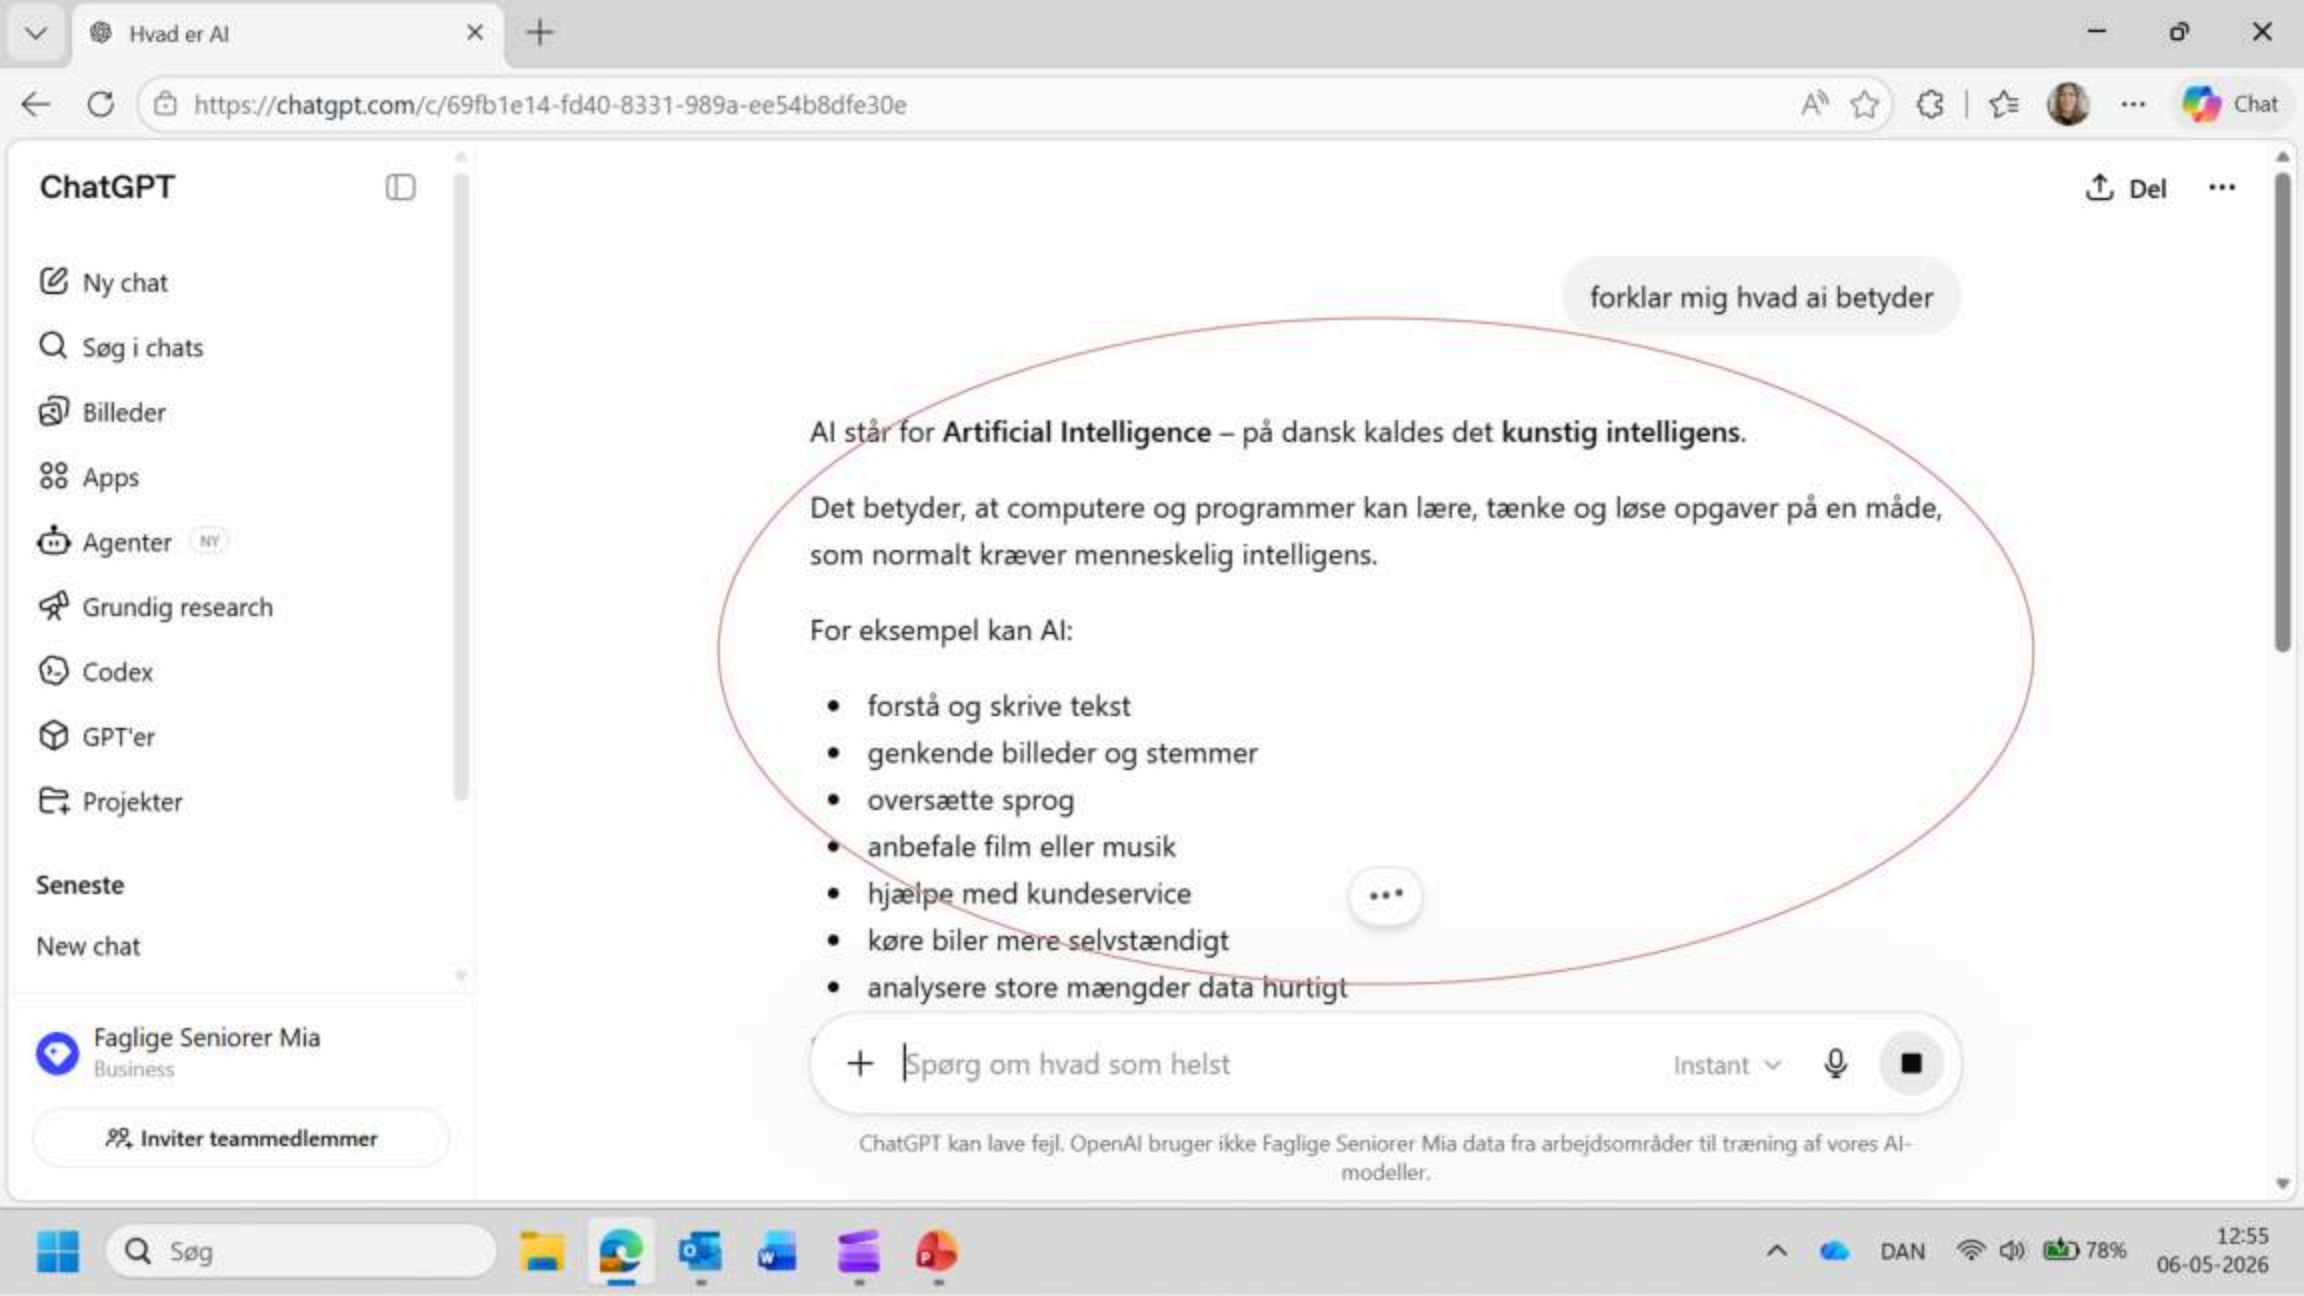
Hvad er AI

https://chatgpt.com/c/69fb1e14-fd40-8331-989a-ee54b8dfe30e

Chat

ChatGPT

Ny chat
Søg i chats
Billeder
Apps
Agenter NY
Grundig research
Codex
GPT'er
Projekter

Seneste

New chat

Faglige Seniorer Mia
Business

Inviter teammedlemmer

Del

forklar mig hvad ai betyder

AI står for **Artificial Intelligence** – på dansk kaldes det **kunstig intelligens**.

Det betyder, at computere og programmer kan lære, tænke og løse opgaver på en måde, som normalt kræver menneskelig intelligens.

For eksempel kan AI:

- forstå og skrive tekst
- genkende billeder og stemmer
- oversætte sprog
- anbefale film eller musik
- hjælpe med kundeservice
- køre biler mere selvstændigt
- analysere store mængder data hurtigt

Spørg om hvad som helst

Instant

ChatGPT kan lave fejl. OpenAI bruger ikke Faglige Seniorer Mia data fra arbejdsområder til træning af vores AI-modeller.

Søg

DAN 78%

12:55
06-05-2026